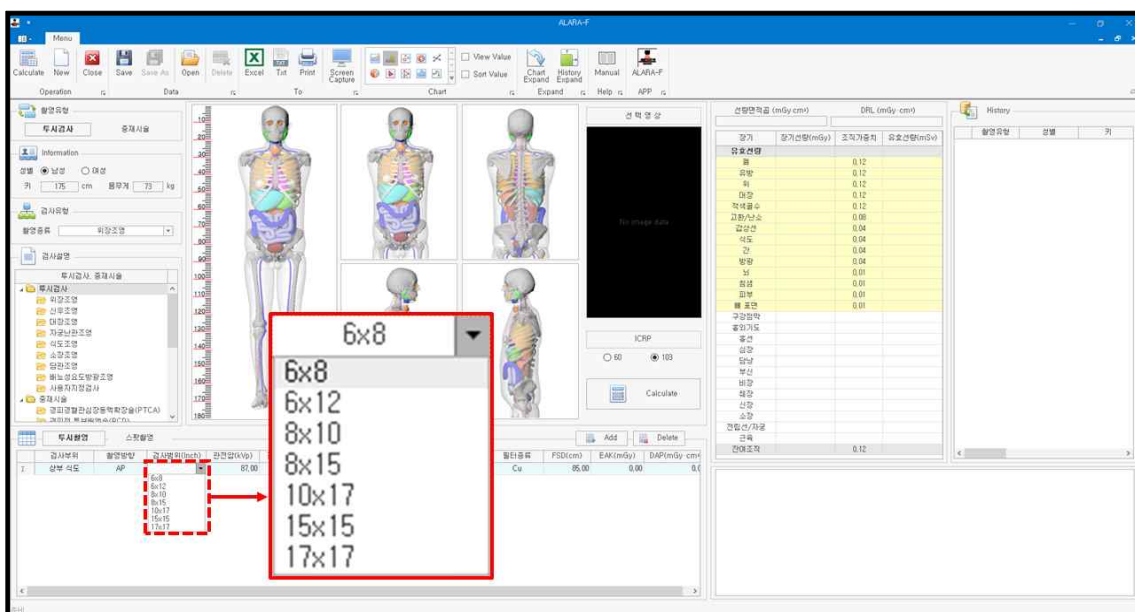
ALARA-F

Menu

Calculate New Close Save Save As Open Delete Excel Txt Print Screen Capture View Value Sort Value Chart Expand History Expand Manual ALARA-F

Operation Data To Chart Expand Help APP

촬영유형
투시검사 중재시술

Information
성별 ◉ 남성 ○ 여성
키 175 cm 몸무게 73 kg

검사유형
촬영종류 위장조영

검사설명
투시검사, 중재시술
투시검사
위장조영
산우조영
대장조영
자궁난관조영
식도조영
소장조영
담관조영
배뇨성요도방광조영
사용자지정검사
중재시술
경피경혈관심장동맥확장술(PTCA)
경피적 트라비수술(PCR)

선택 영상
No image data

ICRP
○ 60 ◉ 103

Calculate

선량면적곱 (mGy cm²) DRL (mGy cm²)

| 장기 | 장기선량(mGy) | 조직가중치 | 유효선량(mSv) |
|---|---|---|---|
| 유효선량 | | | |
| 폐 | | 0.12 | |
| 유방 | | 0.12 | |
| 위 | | 0.12 | |
| 대장 | | 0.12 | |
| 적색골수 | | 0.12 | |
| 고환/난소 | | 0.08 | |
| 갑상선 | | 0.04 | |
| 식도 | | 0.04 | |
| 간 | | 0.04 | |
| 방광 | | 0.04 | |
| 뇌 | | 0.01 | |
| 침샘 | | 0.01 | |
| 피부 | | 0.01 | |
| 뼈 표면 | | 0.01 | |
| 구강점막 | | | |
| 흉외기도 | | | |
| 흉선 | | | |
| 심장 | | | |
| 담낭 | | | |
| 부신 | | | |
| 비장 | | | |
| 췌장 | | | |
| 신장 | | | |
| 소장 | | | |
| 전립선/자궁 | | | |
| 근육 | | | |
| 잔여조직 | | 0.12 | |

History
촬영유형 성별 키

투시촬영 스팟촬영
Add Delete

| | 검사부위 | 촬영방향 | 검사범위(Inch) | 관전압(kVp) | 필터종류 | FSD(cm) | EAK(mGy) | DAP(mGy cm²) |
|---|---|---|---|---|---|---|---|---|
| 1 | 상부 식도 | AP | | 87.00 | Cu | 85.00 | 0.00 | 0.0 |

6x8
6x12
8x10
8x15
10x17
15x15
17x17

6x8
6x8
6x12
8x10
8x15
10x17
15x15
17x17